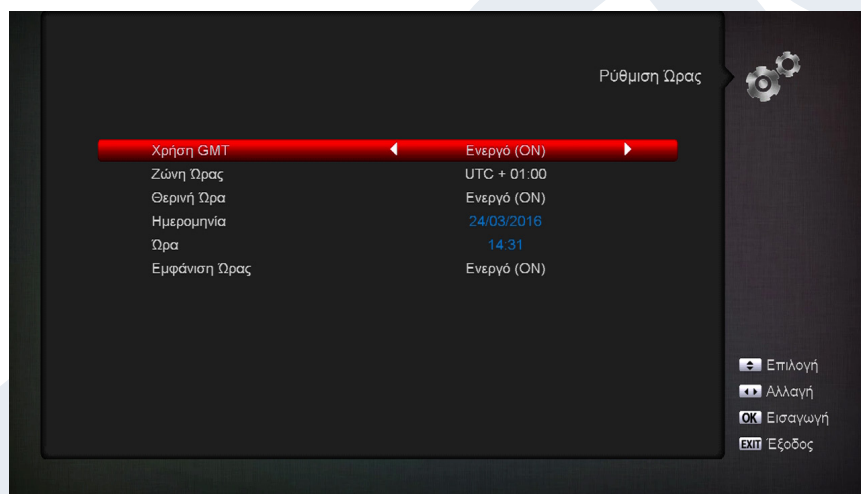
Ρύθμιση Ωρας

| | |
|---|---|
| Χρήση GMT | Ενεργό (ON) |
| Ζώνη Ωρας | UTC + 01:00 |
| Θερινή Ώρα | Ενεργό (ON) |
| Ημερομηνία | 24/03/2016 |
| Ώρα | 14:31 |
| Εμφάνιση Ωρας | Ενεργό (ON) |

Επιλογή
Αλλαγή
OK Εισαγωγή
EXIT Έξοδος